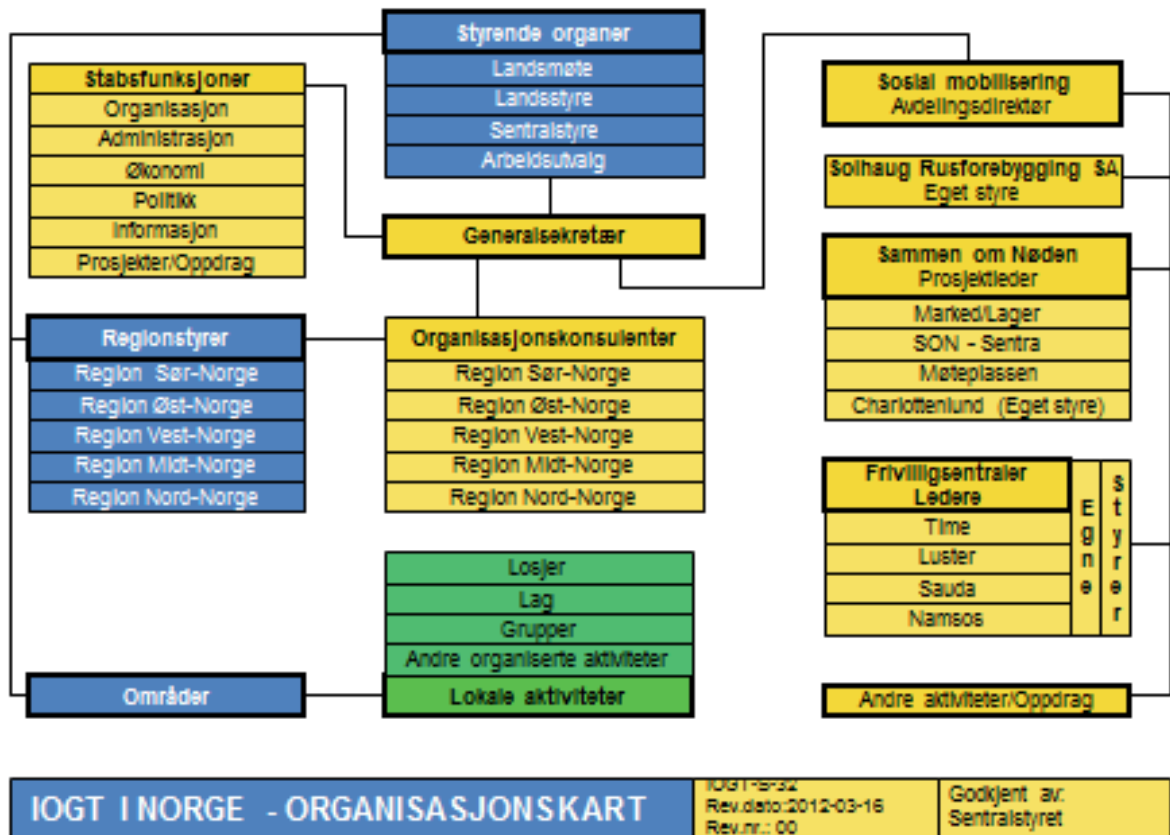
Styrende organer
Landsmøte
Landsstyre
Sentralstyre
Arbeidsutvalg

Stabsfunksjoner
Organisasjon
Administrasjon
Økonomi
Politikk
Informasjon
Prosjekter/Oppdrag

Generalsekretær

Sosial mobilisering
Avdelingsdirektør

Solhaug Rusforebygging SA
Eget styre

Sammen om Nøden
Prosjektleder
Marked/Lager
SON - Sentra
Møteplassen
Charlottenlund (Eget styre)

Regionstyrer
Region Sør-Norge
Region Øst-Norge
Region Vest-Norge
Region Midt-Norge
Region Nord-Norge

Organisasjonskonsulenter
Region Sør-Norge
Region Øst-Norge
Region Vest-Norge
Region Midt-Norge
Region Nord-Norge

Frivilligsentraler
Ledere
Time
Luster
Sauda
Namsos
Egne
Styrer

Losjer
Lag
Grupper
Andre organiserte aktiviteter
Lokale aktiviteter

Områder

Andre aktiviteter/Oppdrag

IOGT I NORGE - ORGANISASJONSKART
IOGT-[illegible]-32
Rev.dato:2012-03-16
Rev.nr.: 00
Godkjent av:
Sentralstyret